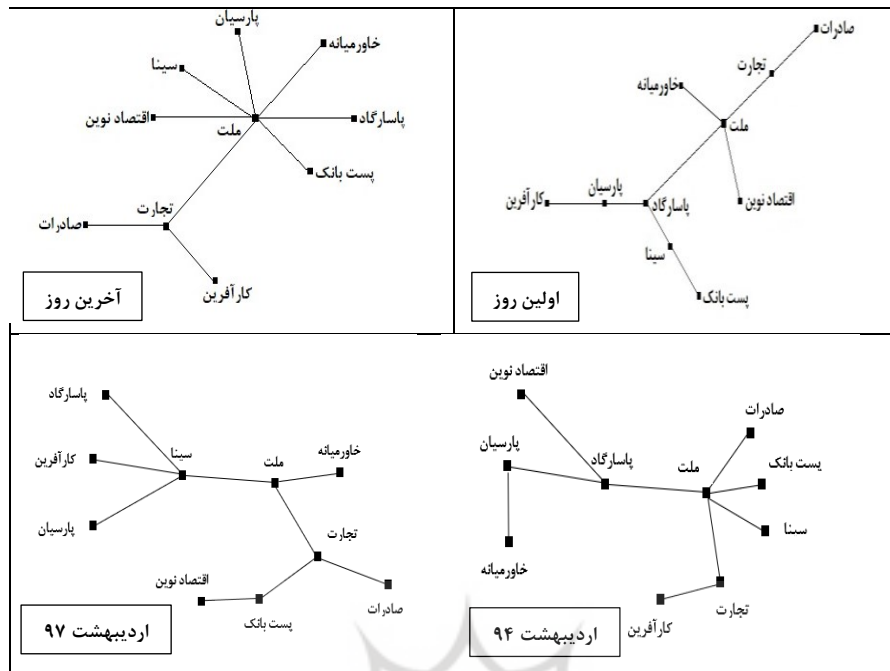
صادرات
تجارت
خاورمیانه
ملت
اقتصاد نوین
پارسیان
پاسارگاد
کارآفرین
سینا
پست بانک
اولین روز

پارسیان
خاورمیانه
سینا
اقتصاد نوین
ملت
پاسارگاد
پست بانک
تجارت
صادرات
کارآفرین
آخرین روز

اقتصاد نوین
صادرات
پارسیان
پاسارگاد
ملت
پست بانک
سینا
خاورمیانه
تجارت
کارآفرین
اردیبهشت ۹۴

پاسارگاد
کارآفرین
سینا
ملت
خاورمیانه
پارسیان
تجارت
اقتصاد نوین
پست بانک
صادرات
اردیبهشت ۹۷